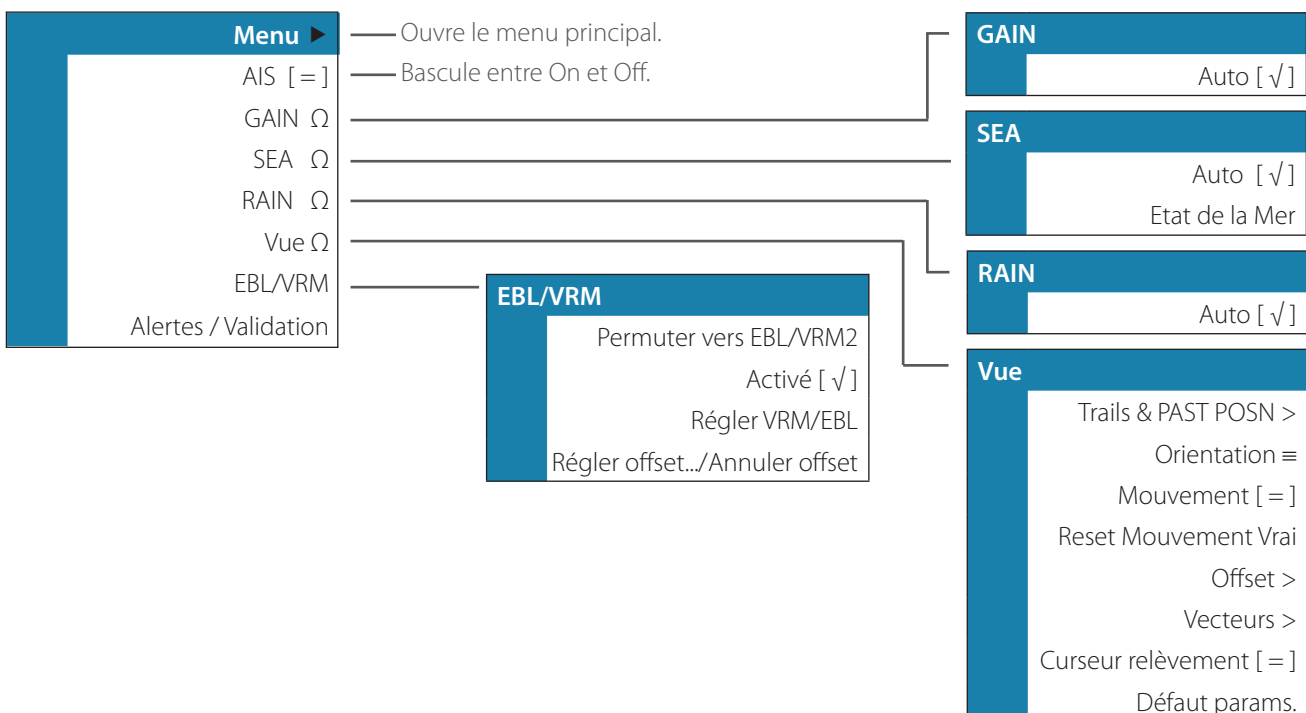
Menu ▶
AIS [ = ]
GAIN Ω
SEA Ω
RAIN Ω
Vue Ω
EBL/VRM
Alertes / Validation

Ouvre le menu principal.
Bascule entre On et Off.

EBL/VRM
Permuter vers EBL/VRM2
Activé [ √ ]
Régler VRM/EBL
Régler offset.../Annuler offset

GAIN
Auto [ √ ]

SEA
Auto [ √ ]
Etat de la Mer

RAIN
Auto [ √ ]

Vue
Trails & PAST POSN >
Orientation ≡
Mouvement [ = ]
Reset Mouvement Vrai
Offset >
Vecteurs >
Curseur relèvement [ = ]
Défaut params.